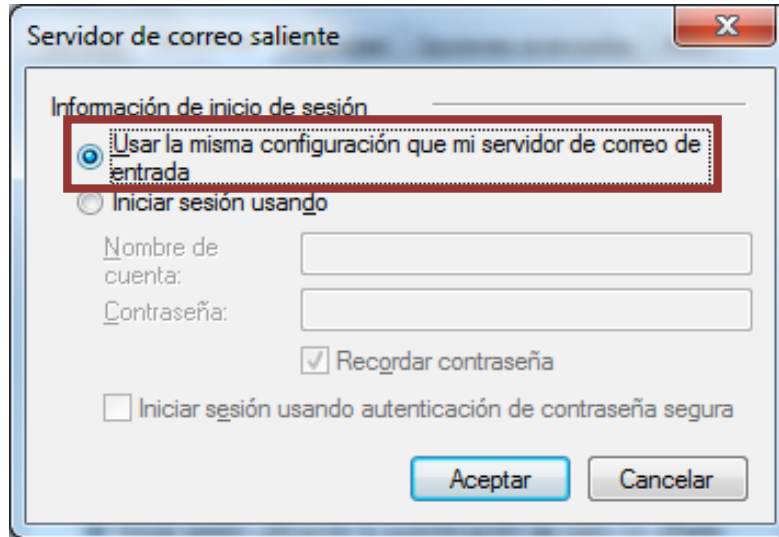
Servidor de correo saliente

Información de inicio de sesión

Usar la misma configuración que mi servidor de correo de entrada

Iniciar sesión usando

Nombre de cuenta:

Contraseña:

Recordar contraseña

Iniciar sesión usando autenticación de contraseña segura

Aceptar

Cancelar